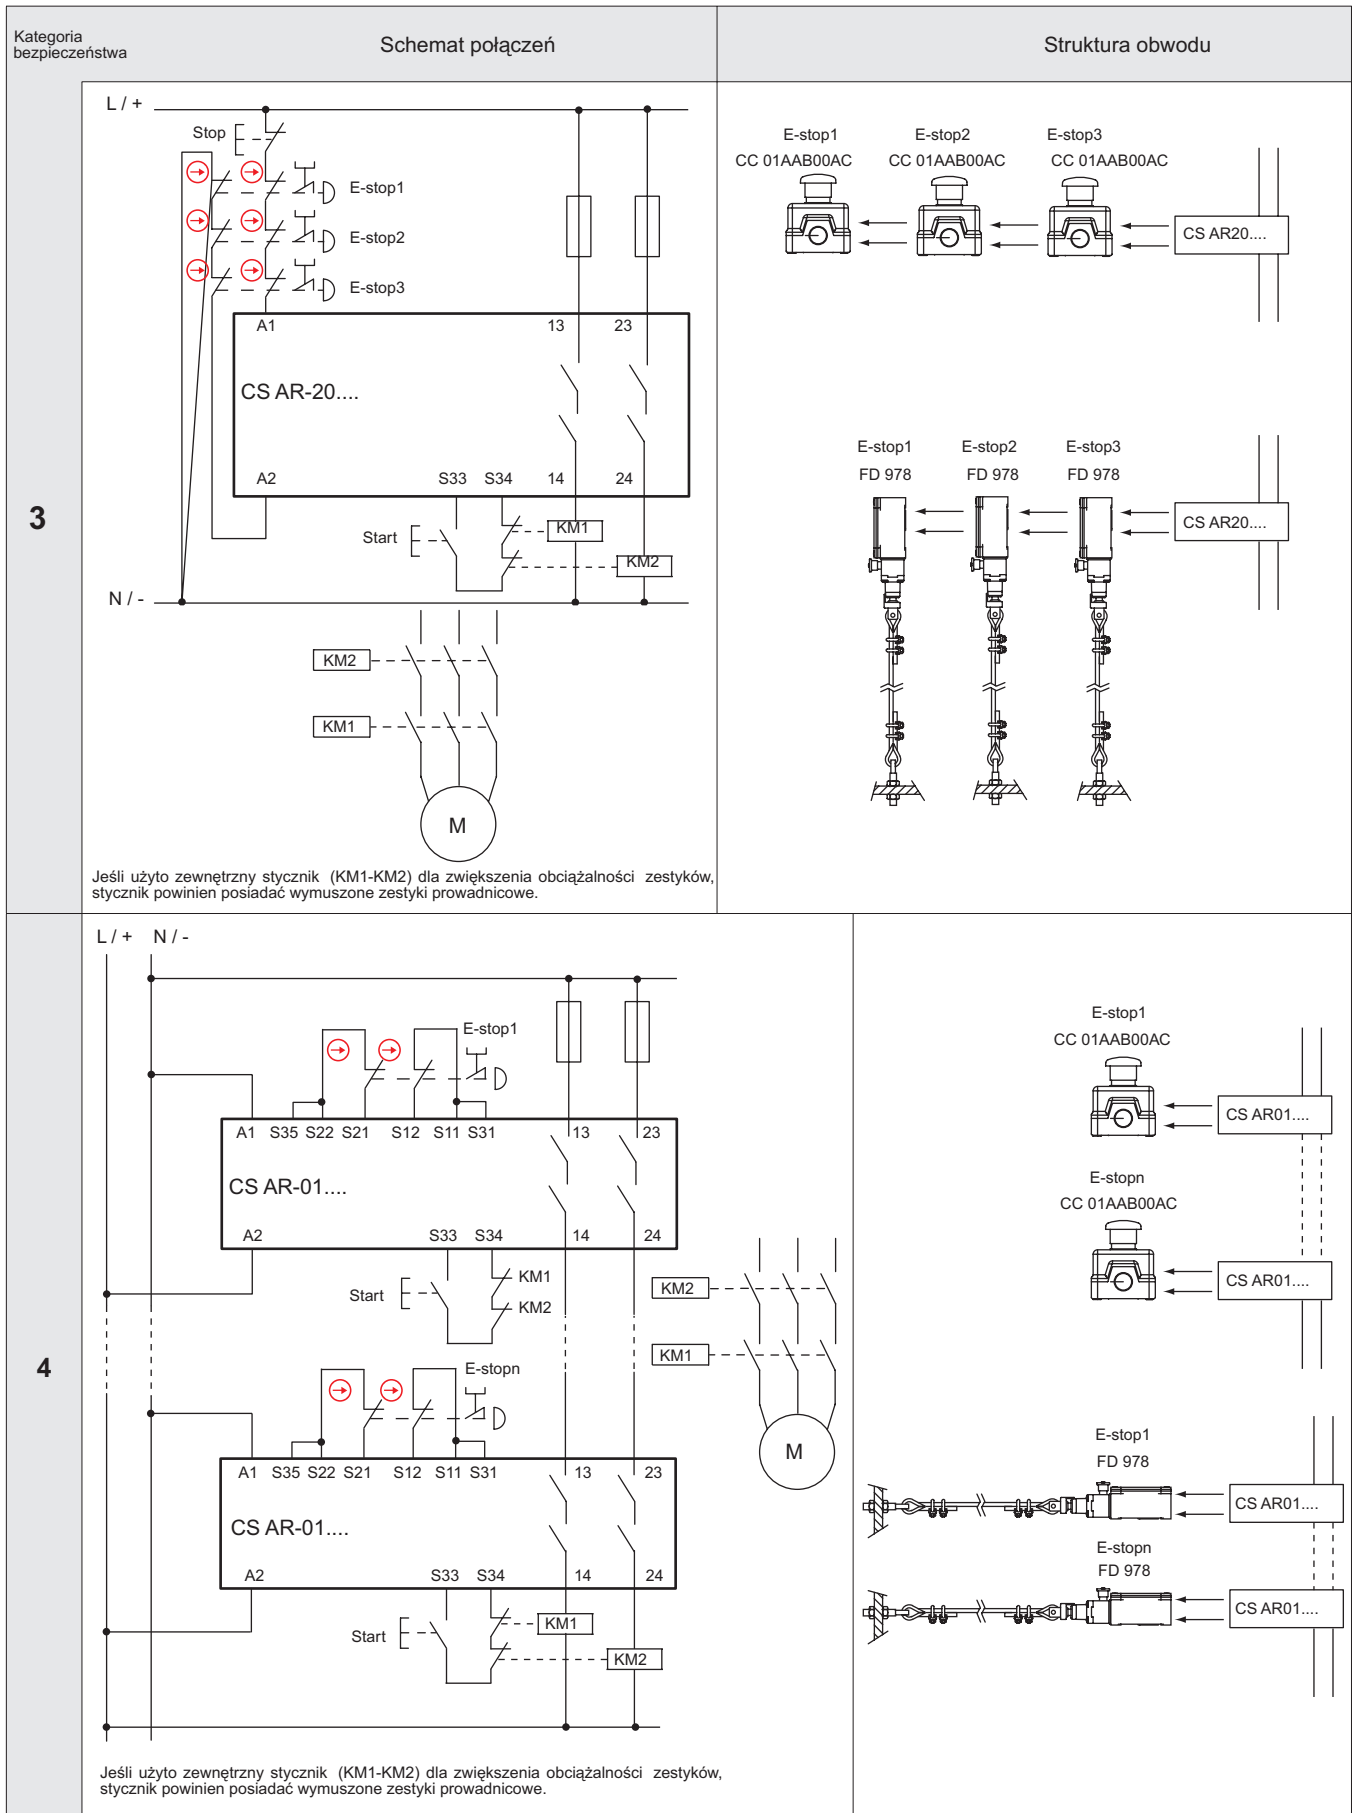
Kategoria bezpieczeństwa

Schemat połączeń

Struktura obwodu

3

L / +

Stop

E-stop1

E-stop2

E-stop3

A1

13

23

CS AR-20....

A2

S33

S34

14

24

Start

KM1

KM2

N / -

KM2

KM1

M

Jeśli użyto zewnętrzny stycznik (KM1-KM2) dla zwiększenia obciążalności zestyków, stycznik powinien posiadać wymuszone zestyki prowadnicowe.

E-stop1
CC 01AAB00AC

E-stop2
CC 01AAB00AC

E-stop3
CC 01AAB00AC

CS AR20....

E-stop1
FD 978

E-stop2
FD 978

E-stop3
FD 978

CS AR20....

4

L / +

N / -

E-stop1

A1 S35 S22 S21 S12 S11 S31 13 23

CS AR-01....

A2 S33 S34 14 24

Start

KM1

KM2

KM2

KM1

E-stopn

A1 S35 S22 S21 S12 S11 S31 13 23

CS AR-01....

M

A2 S33 S34 14 24

Start

KM1

KM2

Jeśli użyto zewnętrzny stycznik (KM1-KM2) dla zwiększenia obciążalności zestyków, stycznik powinien posiadać wymuszone zestyki prowadnicowe.

E-stop1
CC 01AAB00AC

CS AR01....

E-stopn
CC 01AAB00AC

CS AR01....

E-stop1
FD 978

CS AR01....

E-stopn
FD 978

CS AR01....